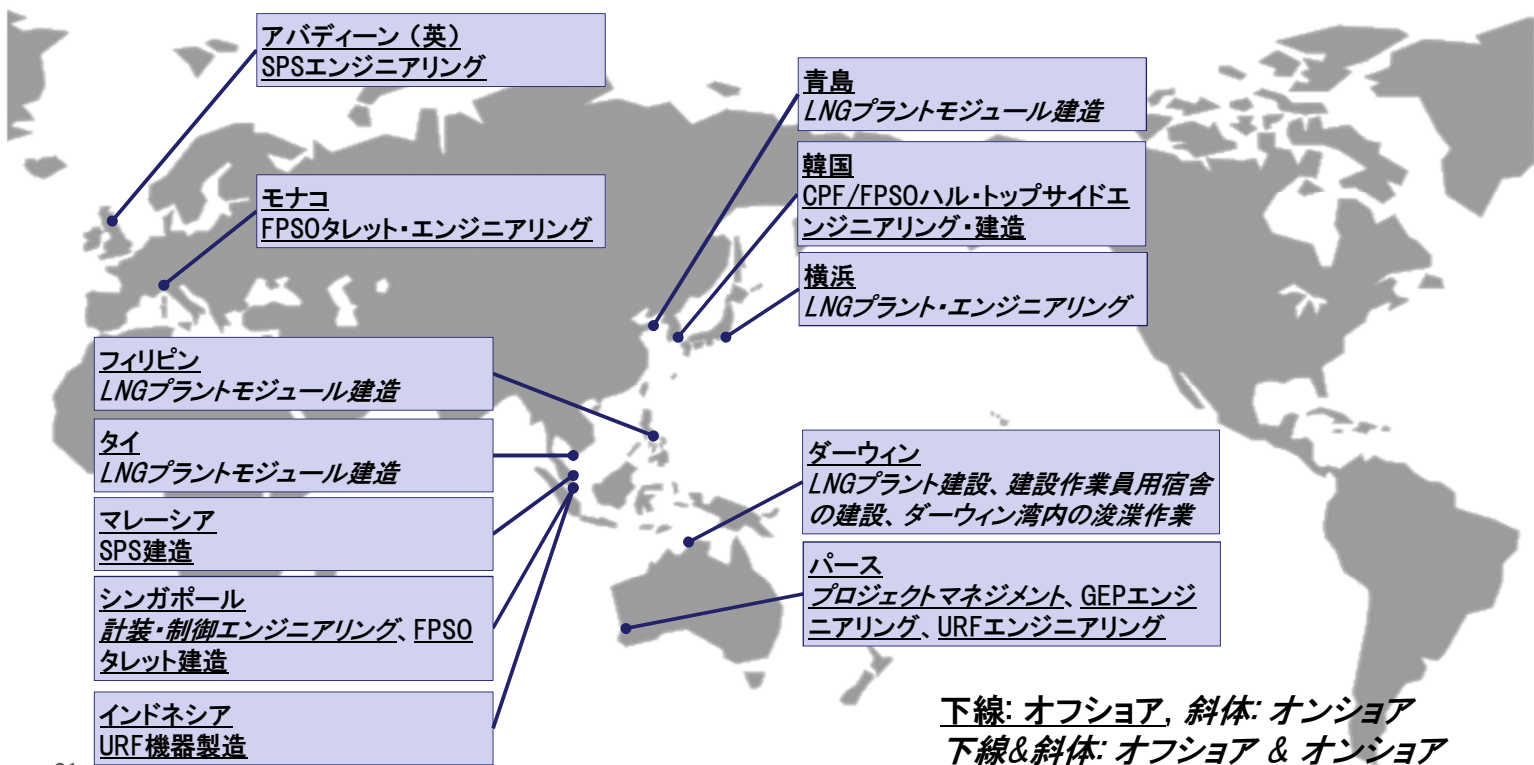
アバディーン（英）
SPSエンジニアリング

モナコ
FPSOタレット・エンジニアリング

青島
LNGプラントモジュール建造

韓国
CPF/FPSOハル・トップサイドエンジニアリング・建造

横浜
LNGプラント・エンジニアリング

フィリピン
LNGプラントモジュール建造

タイ
LNGプラントモジュール建造

マレーシア
SPS建造

シンガポール
計装・制御エンジニアリング、FPSOタレット建造

インドネシア
URF機器製造

ダーウィン
LNGプラント建設、建設作業員用宿舎の建設、ダーウィン湾内の浚渫作業

パース
プロジェクトマネジメント、GEPエンジニアリング、URFエンジニアリング

下線: オフショア, 斜体: オンショア
下線&斜体: オフショア & オンショア

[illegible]